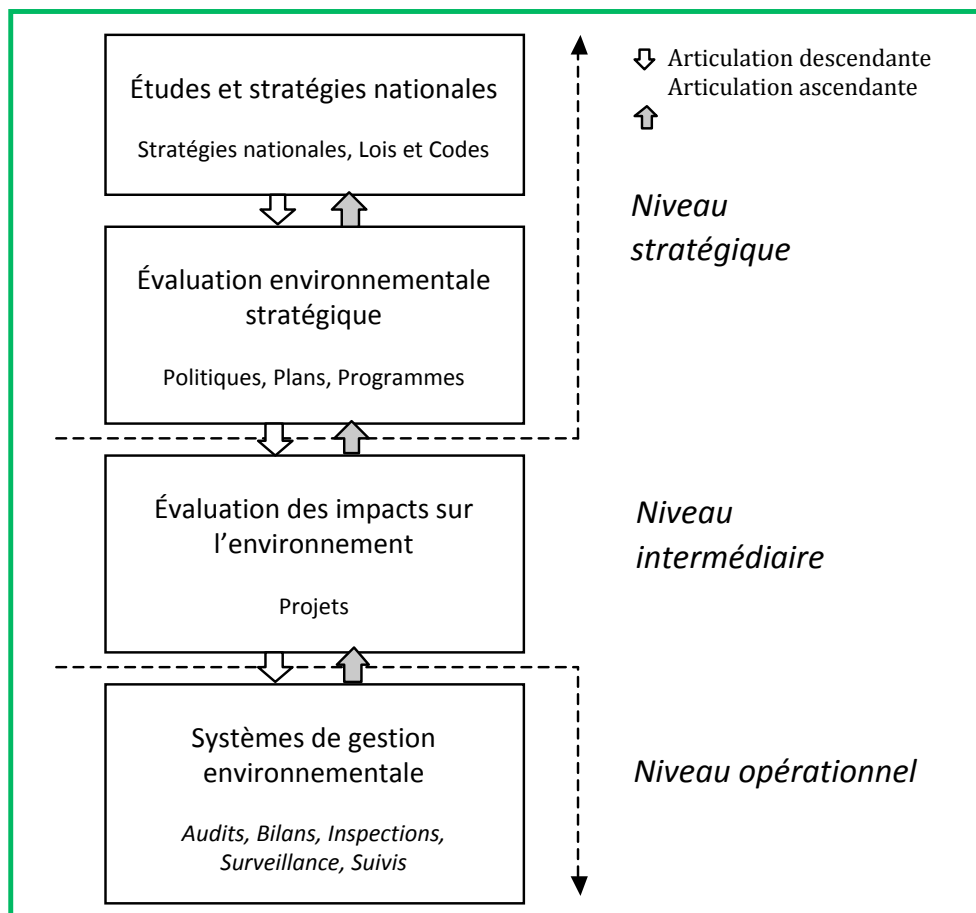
Études et stratégies nationales

Stratégies nationales, Lois et Codes

Articulation descendante
Articulation ascendante

Niveau stratégique

Évaluation environnementale stratégique

Politiques, Plans, Programmes

Évaluation des impacts sur l'environnement

Projets

Niveau intermédiaire

Systèmes de gestion environnementale

*Audits, Bilans, Inspections, Surveillance, Suivis*

Niveau opérationnel